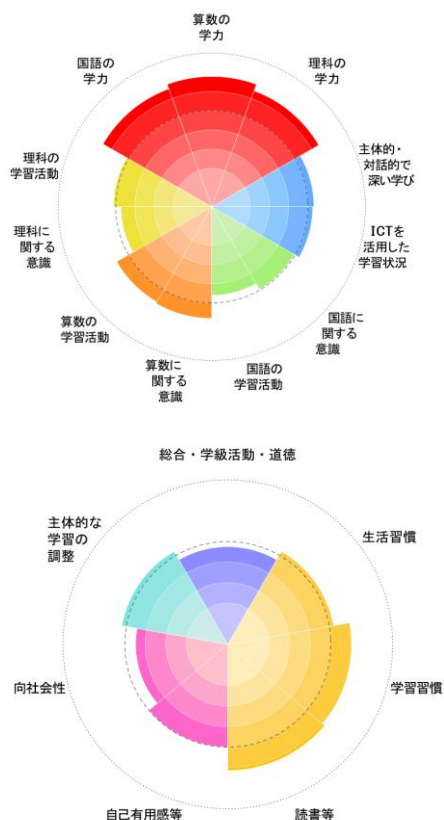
算数の
学力

理科の
学力

主体的・
対話的で
深い学び

ICTを
活用した
学習状況

国語に
関する
意識

国語の
学習活動

算数に
関する
意識

算数の
学習活動

理科に
関する
意識

理科の
学習活動

国語の
学力

総合・学級活動・道徳

生活習慣

学習習慣

読書等

自己有用感等

向社会性

主体的な
学習の
調整